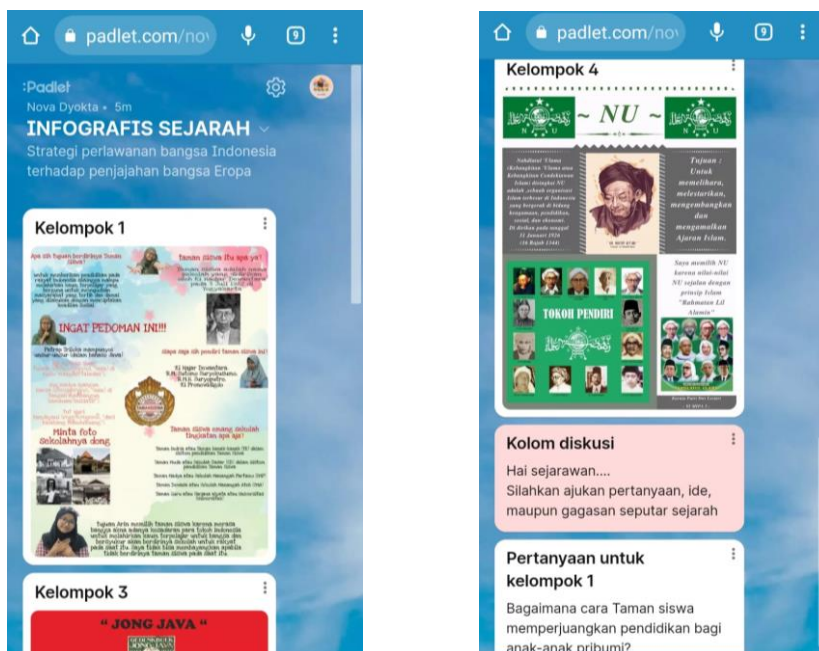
padlet.com/no

:Padlet

Nova Dyokta • 5m

INFOGRAFIS SEJARAH

Strategi perlawanan bangsa Indonesia terhadap penjajahan bangsa Eropa

Kelompok 1

Apa sih Tujuan berdirinya Taman Siswa?

Taman Siswa itu apa ya?

INGAT PEDOMAN INI!!!

Siapa saja sih pendiri taman siswa ini?

Ki Ageng Suryomentaram
R.M. Soewardi Soerjaningrat
R.M. Soetatmo Soerjokoesoemo
Ki Pronowidigdo

Minta foto Sekolahnya dong

Taman siswa orang adalah tingkatan apa aja?

Kelompok 3

" JONG JAVA "

padlet.com/no

Kelompok 4

~ NU ~

Tujuan : Untuk memelihara, melestarikan, mengembangkan dan mengamalkan Ajaran Islam.

TOKOH PENDIRI

Kolom diskusi

Hai sejarawan....
Silahkan ajukan pertanyaan, ide, maupun gagasan seputar sejarah

Pertanyaan untuk kelompok 1

Bagaimana cara Taman siswa memperjuangkan pendidikan bagi anak-anak pribumi?